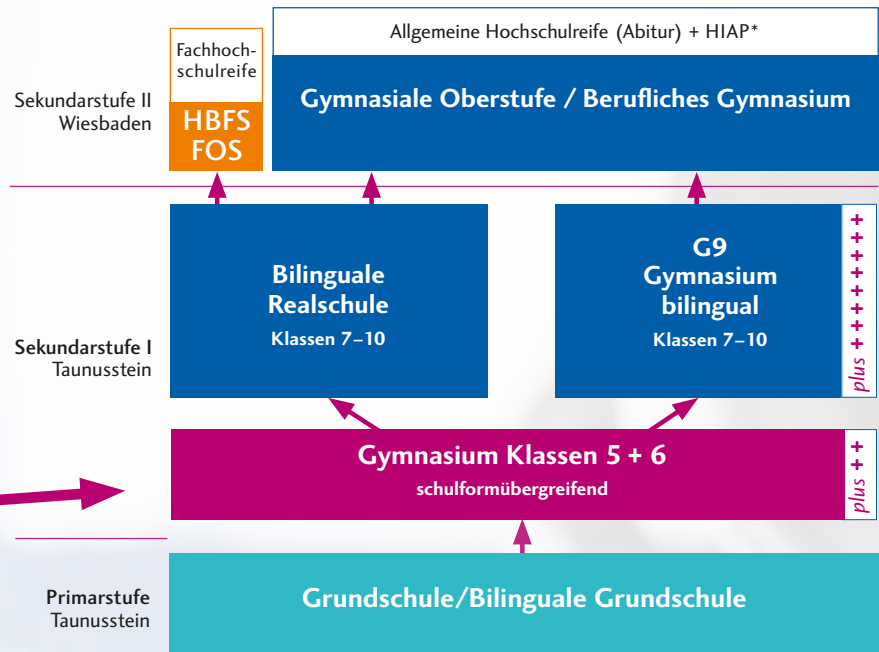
Sekundarstufe II
Wiesbaden

Fachhochschulreife

HBFS
FOS

Allgemeine Hochschulreife (Abitur) + HIAP*

Gymnasiale Oberstufe / Berufliches Gymnasium

Sekundarstufe I
Taunusstein

Bilinguale Realschule
Klassen 7–10

G9
Gymnasium bilingual
Klassen 7–10

+ + + + + + + + plus

Gymnasium Klassen 5 + 6
schulformübergreifend

+ + plus

Primarstufe
Taunusstein

Grundschule/Bilinguale Grundschule